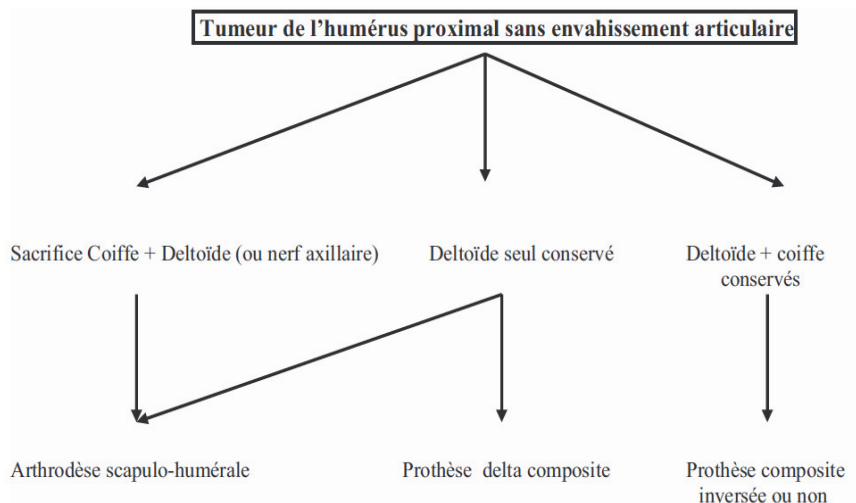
Tumeur de l’humérus proximal sans envahissement articulaire

Sacrifice Coiffe + Deltoïde (ou nerf axillaire)

Deltoïde seul conservé

Deltoïde + coiffe conservés

Arthrodèse scapulo-humérale

Prothèse delta composite

Prothèse composite inversée ou non